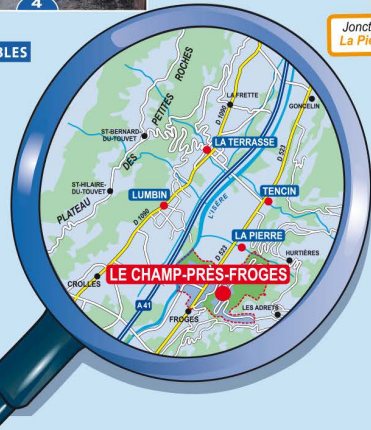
4

BLES

Jonct
La Pi

ROCHES
PETITES
DES
PLATEAU

LA FRETTE
GONCELIN
ST-BERNARD-DU-TOUVET
LA TERRASSE
D 1090
D 523
ST-HILAIRE-DU-TOUVET
LUMBIN
TENCIN
D 1090
L'ISÈRE
LA PIERRE
D 523
HURTIÈRES
LE CHAMP-PRÈS-FROGES
CROLLES
A 41
FROGES
LES ADRETS